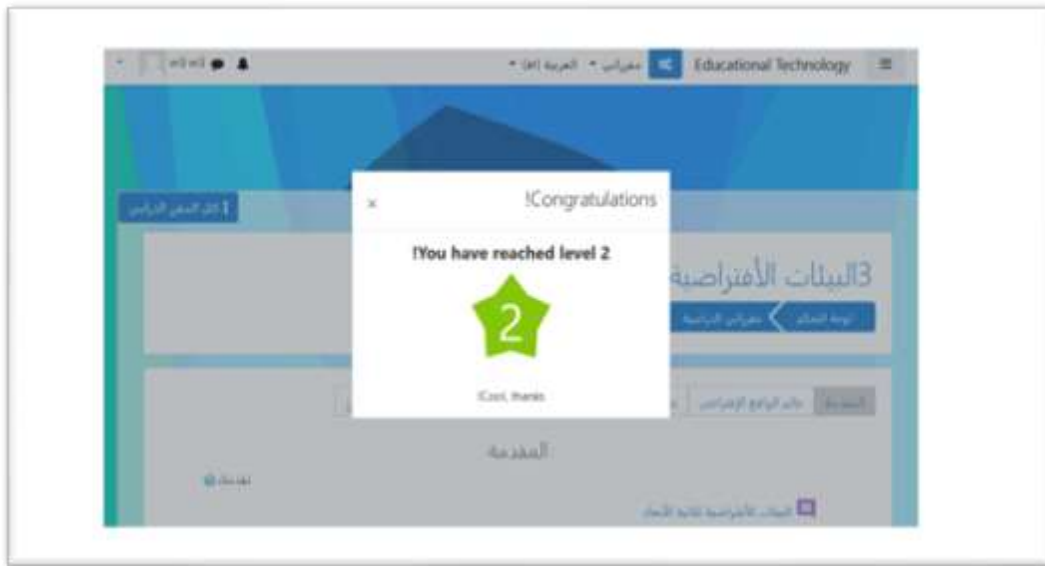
m1 m1

العربية (ar) مقرراتي

Educational Technology

1 إكمال المقرر الدراسي

!Congratulations

×

!You have reached level 2

2

!Cool, thanks

3البيئات الأفتراضية

لوحة التحكم مقرراتي الدراسية

المقدمة عالم الواقع الإفتراضي

المقدمة

تقدمك

البيئات الأفتراضية ثلاثية الأبعاد